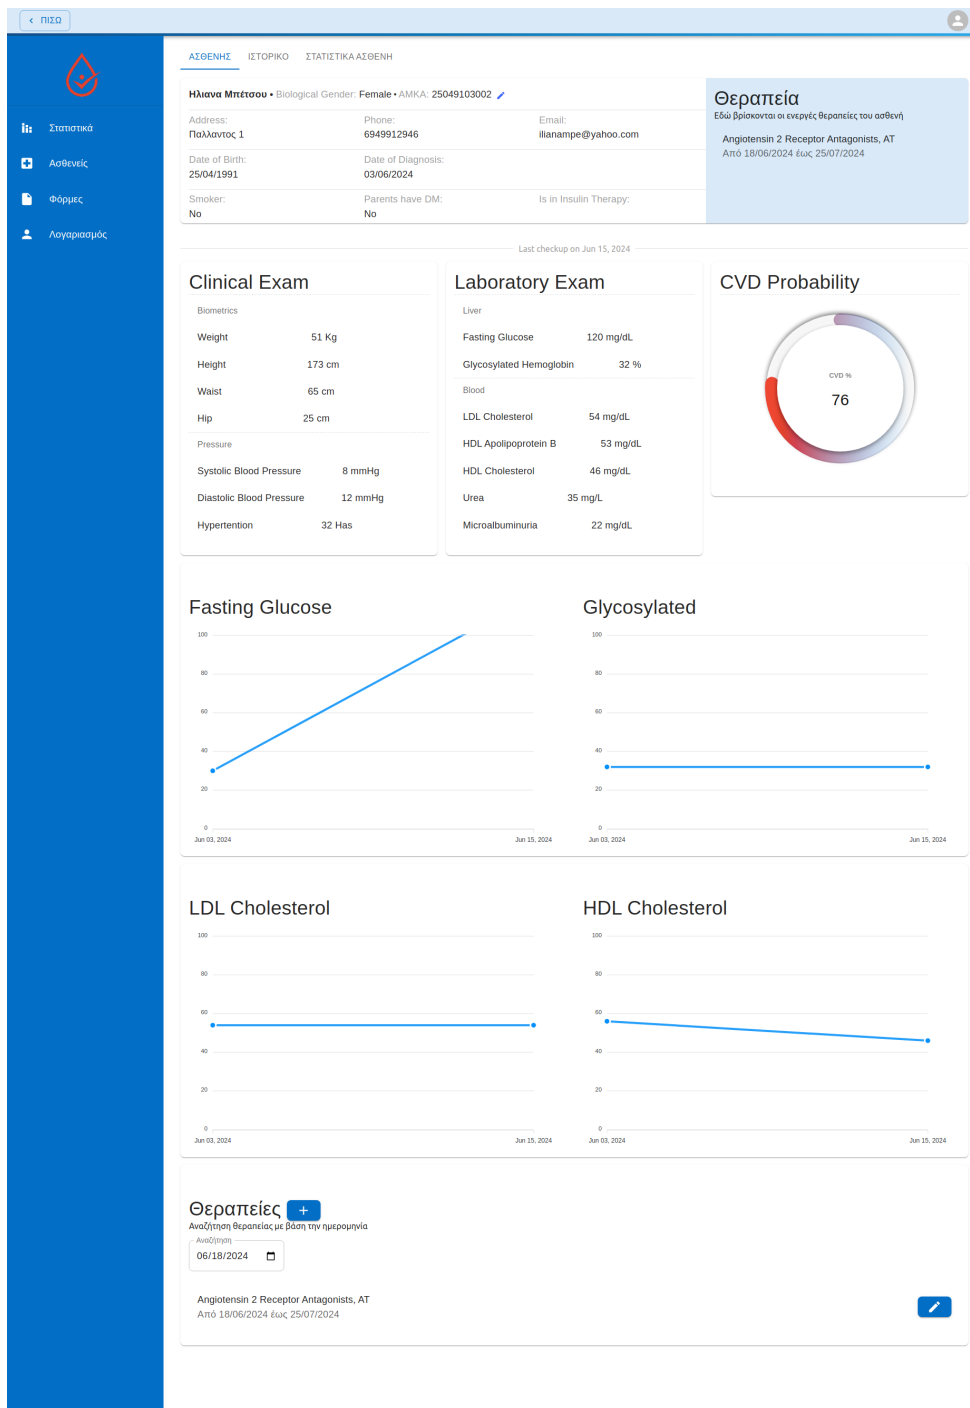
ΠΙΣΩ

Στατιστικά
Ασθενείς
Φόρμες
Λογαριασμός

ΑΣΘΕΝΗΣ ΙΣΤΟΡΙΚΟ ΣΤΑΤΙΣΤΙΚΑ ΑΣΘΕΝΗ

Ηλιανα Μπέτσου • Biological Gender: Female • AMKA: 25049103002

| Address: | Phone: | Email: |
|---|---|---|
| Παλλαντος 1 | 6949912946 | ilianampe@yahoo.com |
| Date of Birth: | Date of Diagnosis: | |
| 25/04/1991 | 03/06/2024 | |
| Smoker: | Parents have DM: | Is in Insulin Therapy: |
| No | No | |

Θεραπεία
Εδώ βρίσκονται οι ενεργές θεραπείες του ασθενή
Angiotensin 2 Receptor Antagonists, AT
Από 18/06/2024 έως 25/07/2024

Last checkup on Jun 15, 2024

Clinical Exam
Biometrics
| Weight | 51 Kg |
|---|---|
| Height | 173 cm |
| Waist | 65 cm |
| Hip | 25 cm |

Pressure
| Systolic Blood Pressure | 8 mmHg |
|---|---|
| Diastolic Blood Pressure | 12 mmHg |
| Hypertention | 32 Has |

Laboratory Exam
Liver
| Fasting Glucose | 120 mg/dL |
|---|---|
| Glycosylated Hemoglobin | 32 % |

Blood
| LDL Cholesterol | 54 mg/dL |
|---|---|
| HDL Apolipoprotein B | 53 mg/dL |
| HDL Cholesterol | 46 mg/dL |
| Urea | 35 mg/L |
| Microalbuminuria | 22 mg/dL |

CVD Probability
CVD %
76

Fasting Glucose
100 80 60 40 20 0
Jun 03, 2024 Jun 15, 2024

Glycosylated
100 80 60 40 20 0
Jun 03, 2024 Jun 15, 2024

LDL Cholesterol
100 80 60 40 20 0
Jun 03, 2024 Jun 15, 2024

HDL Cholesterol
100 80 60 40 20 0
Jun 03, 2024 Jun 15, 2024

Θεραπείες +
Αναζήτηση θεραπείας με βάση την ημερομηνία
Αναζήτηση
06/18/2024

Angiotensin 2 Receptor Antagonists, AT
Από 18/06/2024 έως 25/07/2024